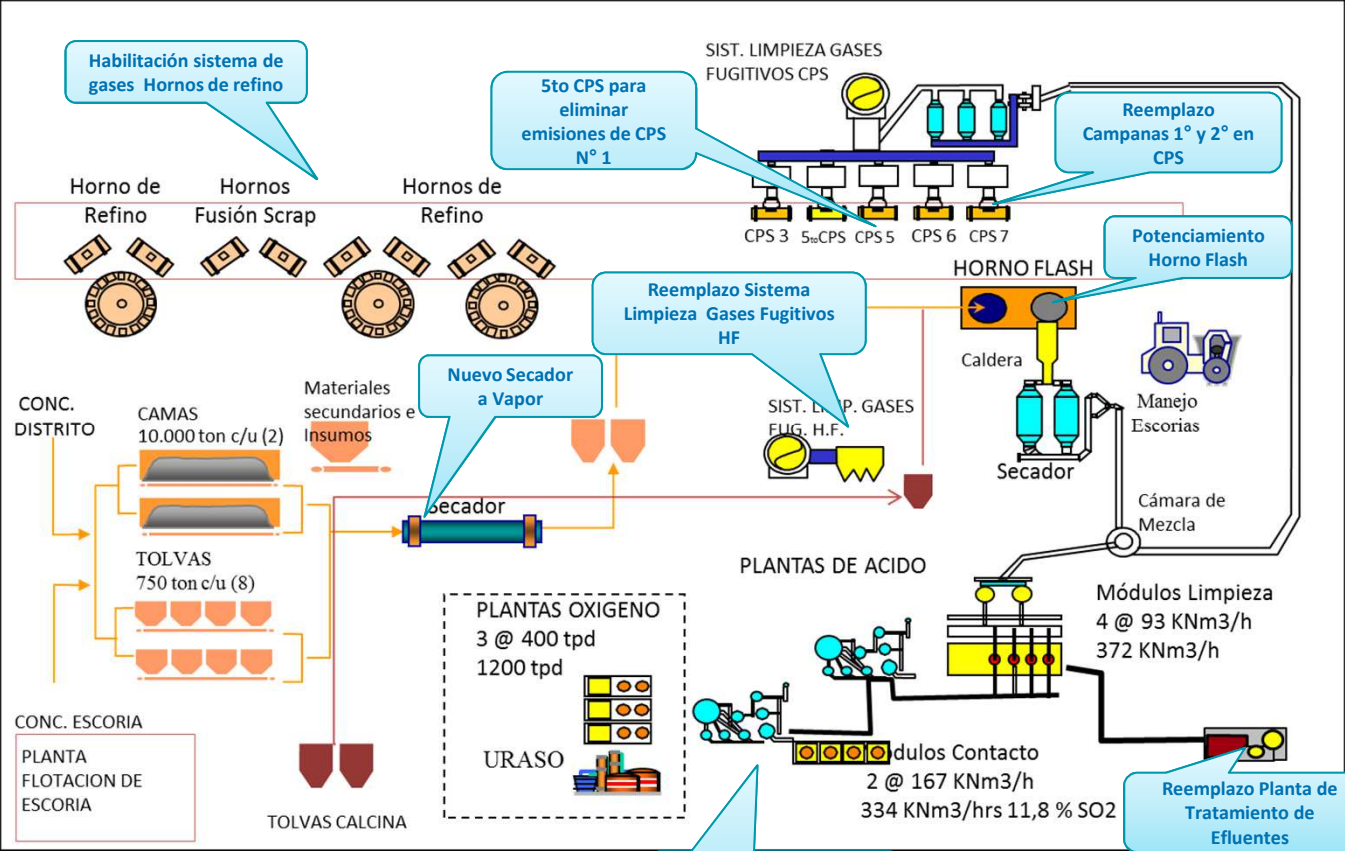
Habilitación sistema de gases Hornos de refino

5to CPS para eliminar emisiones de CPS N° 1

SIST. LIMPIEZA GASES FUGITIVOS CPS

Reemplazo Campanas 1° y 2° en CPS

Horno de Refino

Hornos Fusión Scrap

Hornos de Refino

CPS 3

5toCPS

CPS 5

CPS 6

CPS 7

Potenciamiento Horno Flash

HORNO FLASH

Reemplazo Sistema Limpieza Gases Fugitivos HF

Caldera

Manejo Escorias

Secador

Nuevo Secador a Vapor

SIST. L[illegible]P. GASES FUG. H.F.

Materiales secundarios e Insumos

CONC. DISTRITO

CAMAS 10.000 ton c/u (2)

Secador

Cámara de Mezcla

TOLVAS 750 ton c/u (8)

PLANTAS DE ACIDO

Módulos Limpieza 4 @ 93 KNm3/h 372 KNm3/h

PLANTAS OXIGENO 3 @ 400 tpd 1200 tpd

URASO

CONC. ESCORIA

PLANTA FLOTACION DE ESCORIA

TOLVAS CALCINA

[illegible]dulos Contacto 2 @ 167 KNm3/h 334 KNm3/hrs 11,8 % SO2

Reemplazo Planta de Tratamiento de Efluentes